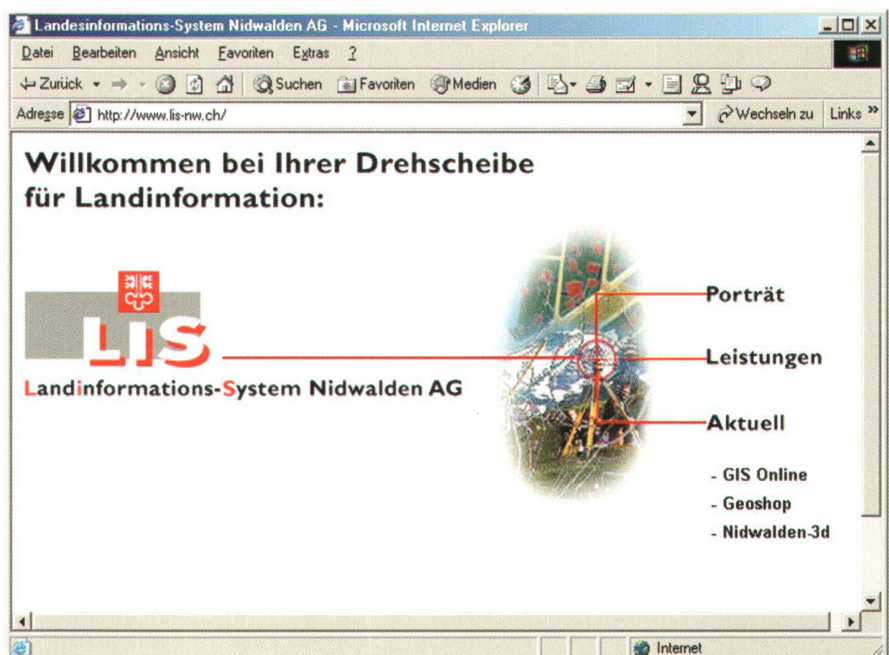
Landesinformations-System Nidwalden AG - Microsoft Internet Explorer

Datei Bearbeiten Ansicht Favoriten Extras ?

Zurück Suchen Favoriten Medien

Adresse http://www.lis-nw.ch/ Wechseln zu Links »

Willkommen bei Ihrer Drehscheibe für Landinformation:

LIS

Landinformations-System Nidwalden AG

Porträt

Leistungen

Aktuell

- GIS Online
- Geoshop
- Nidwalden-3d

Internet